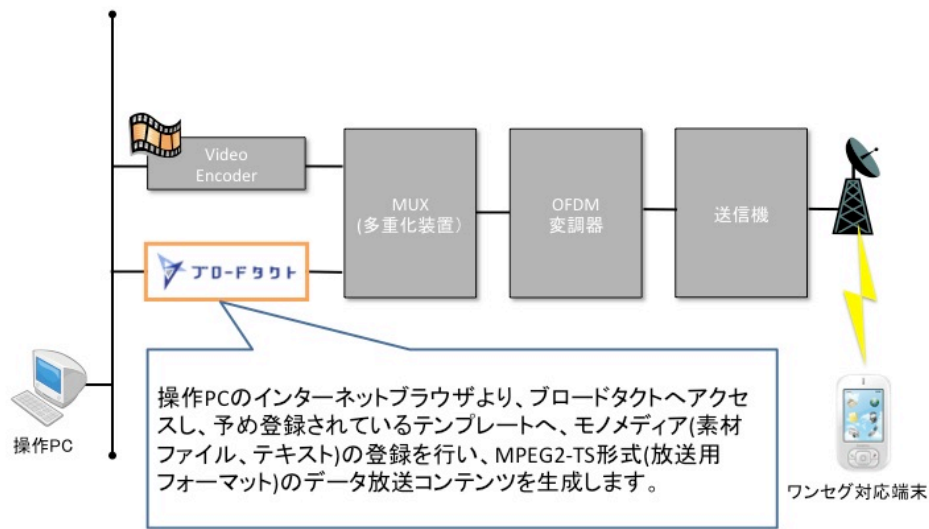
Video Encoder

MUX (多重化装置)

OFDM 変調器

送信機

ブロードタクト

操作PC

操作PCのインターネットブラウザより、ブロードタクトへアクセスし、予め登録されているテンプレートへ、モノメディア(素材ファイル、テキスト)の登録を行い、MPEG2-TS形式(放送用フォーマット)のデータ放送コンテンツを生成します。

ワンセグ対応端末